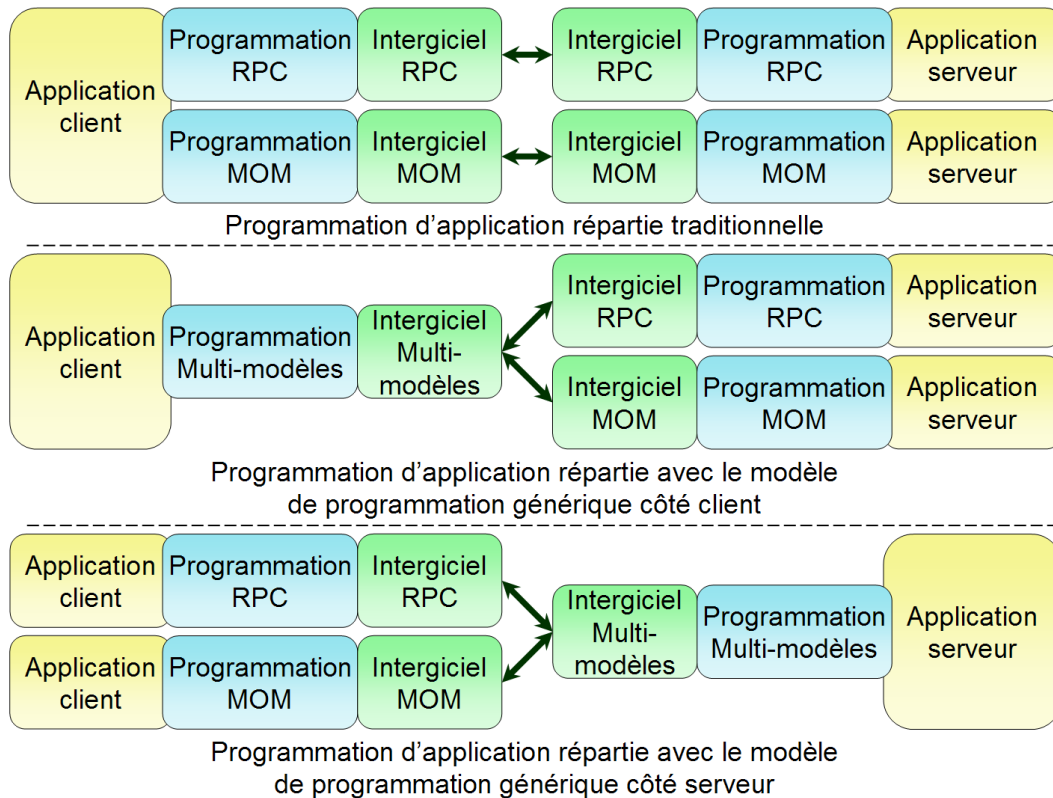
Application client

Programmation RPC

Intergiciel RPC

Intergiciel RPC

Programmation RPC

Application serveur

Programmation MOM

Intergiciel MOM

Intergiciel MOM

Programmation MOM

Application serveur

Programmation d'application répartie traditionnelle

Application client

Programmation Multi-modèles

Intergiciel Multi-modèles

Intergiciel RPC

Programmation RPC

Application serveur

Intergiciel MOM

Programmation MOM

Application serveur

Programmation d'application répartie avec le modèle de programmation générique côté client

Application client

Programmation RPC

Intergiciel RPC

Application client

Programmation MOM

Intergiciel MOM

Intergiciel Multi-modèles

Programmation Multi-modèles

Application serveur

Programmation d'application répartie avec le modèle de programmation générique côté serveur